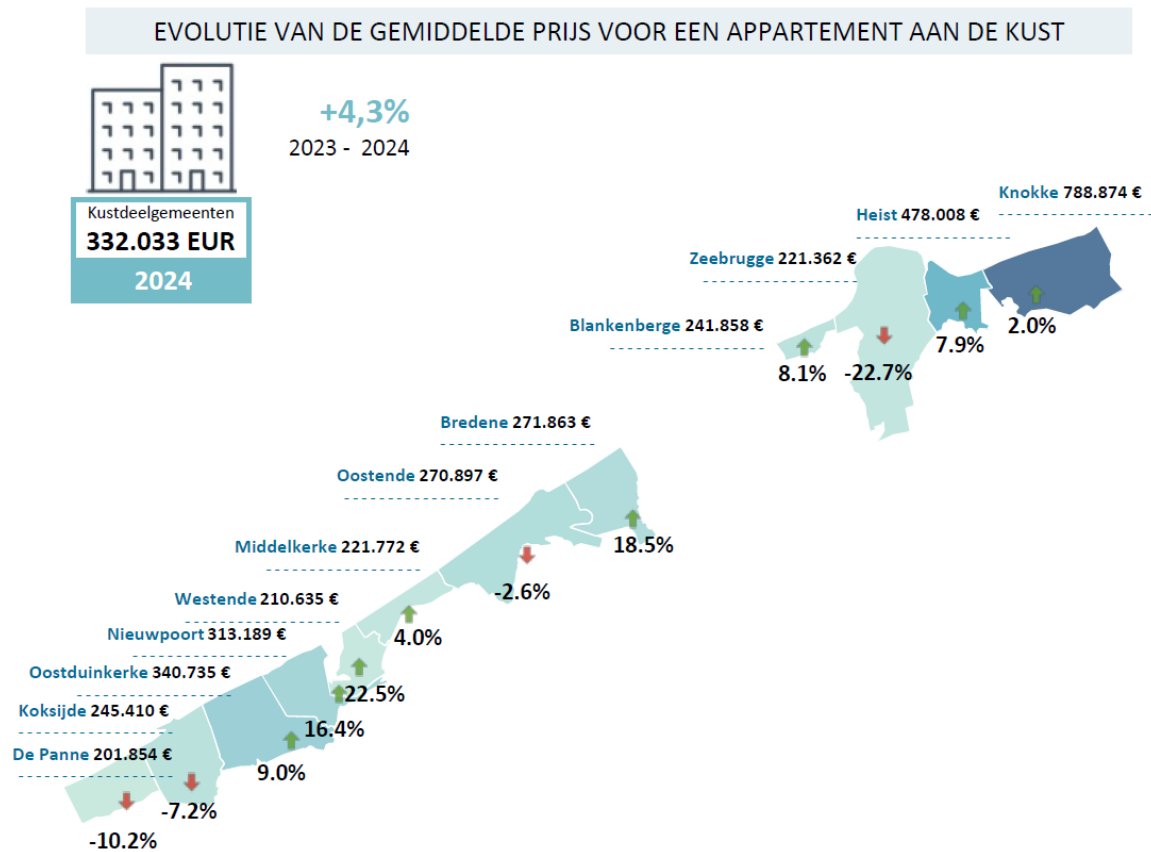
EVOLUTIE VAN DE GEMIDDELDE PRIJS VOOR EEN APPARTEMENT AAN DE KUST

Kustdeelgemeenten
332.033 EUR
2024

+4,3%
2023 - 2024

Knokke 788.874 €
Heist 478.008 €
Zeebrugge 221.362 €
Blankenberge 241.858 €

8.1%
-22.7%
7.9%
2.0%

Bredene 271.863 €
Oostende 270.897 €
Middelkerke 221.772 €
Westende 210.635 €
Nieuwpoort 313.189 €
Oostduinkerke 340.735 €
Koksijde 245.410 €
De Panne 201.854 €

18.5%
-2.6%
4.0%
22.5%
16.4%
9.0%
-7.2%
-10.2%